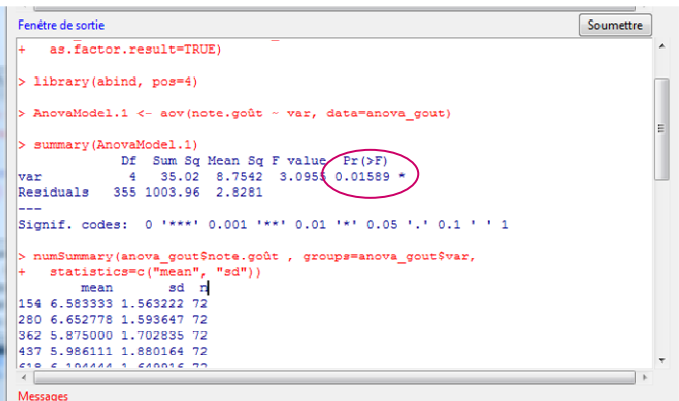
Fenêtre de sortie
Soumettre

+   as.factor.result=TRUE)

> library(abind, pos=4)

> AnovaModel.1 <- aov(note.goût ~ var, data=anova_gout)

> summary(AnovaModel.1)
             Df  Sum Sq Mean Sq F value  Pr(>F)
var           4   35.02  8.7542  3.0955 0.01589 *
Residuals   355 1003.96  2.8281
---
Signif. codes:  0 '***' 0.001 '**' 0.01 '*' 0.05 '.' 0.1 ' ' 1

> numSummary(anova_gout$note.goût , groups=anova_gout$var,
+   statistics=c("mean", "sd"))
        mean       sd  n
154 6.583333 1.563222 72
280 6.652778 1.593647 72
362 5.875000 1.702835 72
437 5.986111 1.880164 72
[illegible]

Messages